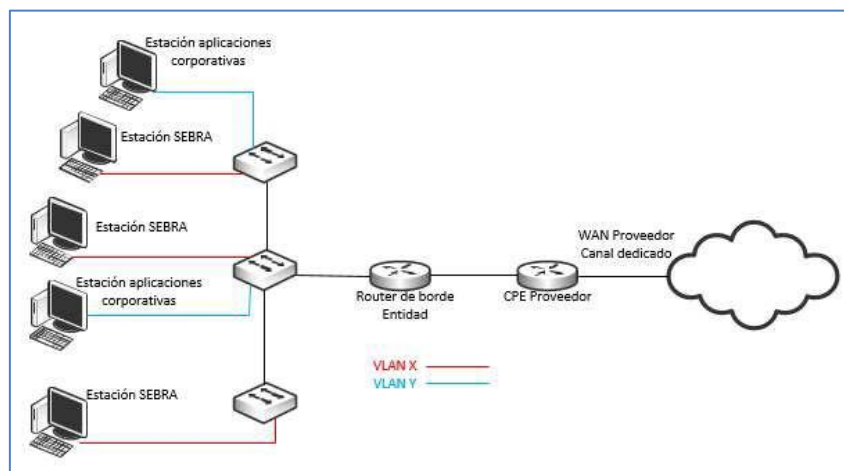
Estación aplicaciones corporativas

Estación SEBRA

Estación SEBRA

Estación aplicaciones corporativas

Estación SEBRA

Router de borde Entidad

CPE Proveedor

WAN Proveedor Canal dedicado

VLAN X

VLAN Y